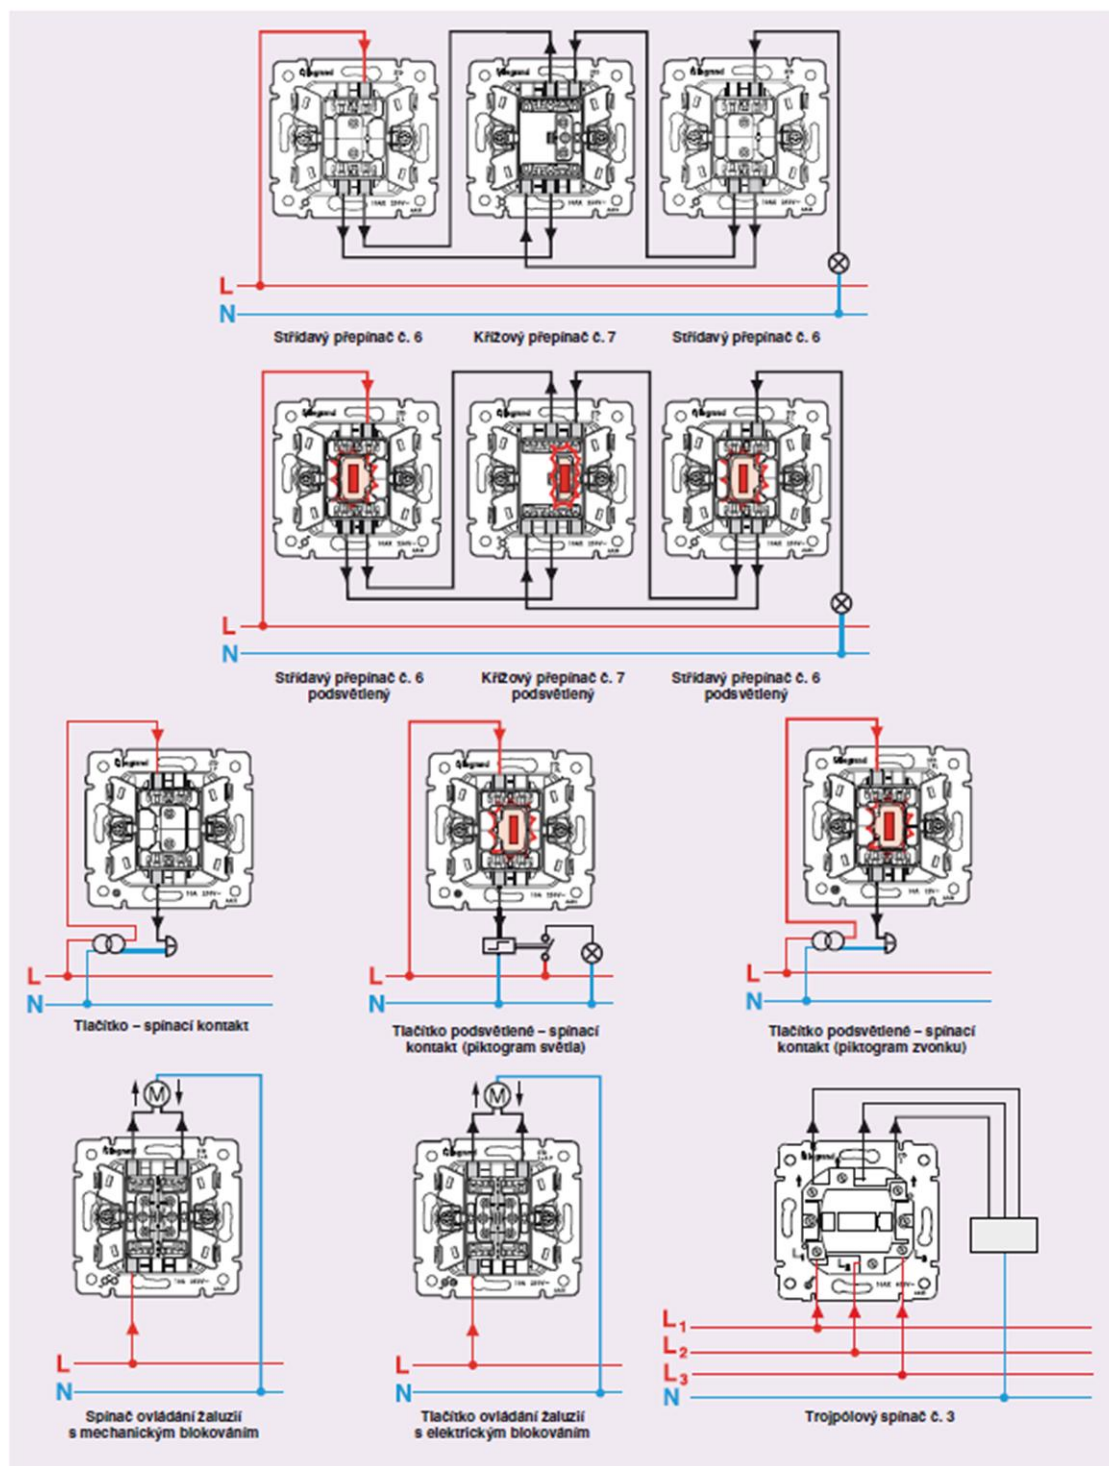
L
N
Střídavý přepínač č. 6
Křížový přepínač č. 7
Střídavý přepínač č. 6

L
N
Střídavý přepínač č. 6 podsvětlený
Křížový přepínač č. 7 podsvětlený
Střídavý přepínač č. 6 podsvětlený

L
N
Tlačítko – spínací kontakt

L
N
Tlačítko podsvětlené – spínací kontakt (piktogram světla)

L
N
Tlačítko podsvětlené – spínací kontakt (piktogram zvonku)

M
L
N
Spínač ovládání žaluzií s mechanickým blokováním

M
L
N
Tlačítko ovládání žaluzií s elektrickým blokováním

$L_1$
$L_2$
$L_3$
N
Trojpólový spínač č. 3